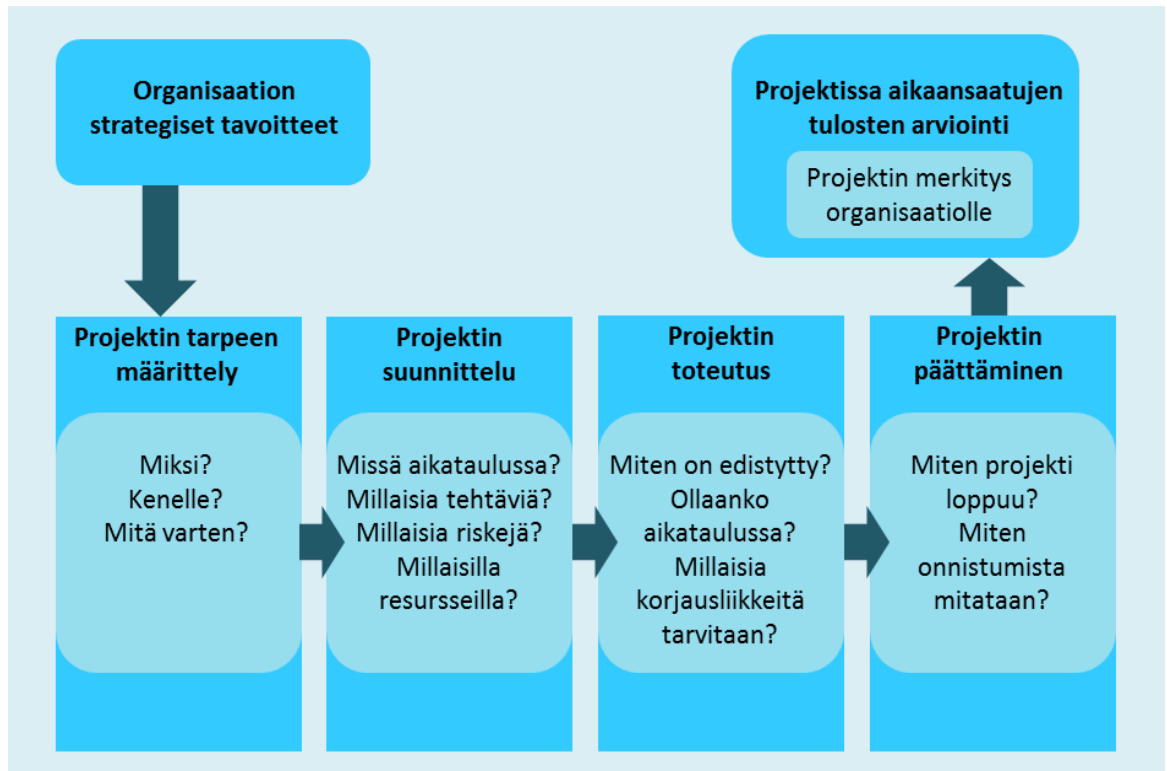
Organisaation strategiset tavoitteet

Projektissa aikaansaatujen tulosten arviointi

Projektin merkitys organisaatiolle

Projektin tarpeen määrittely

Miksi?
Kenelle?
Mitä varten?

Projektin suunnittelu

Missä aikataulussa?
Millaisia tehtäviä?
Millaisia riskejä?
Millaisilla resursseilla?

Projektin toteutus

Miten on edistytty?
Ollaanko aikataulussa?
Millaisia korjausliikkeitä tarvitaan?

Projektin päättäminen

Miten projekti loppuu?
Miten onnistumista mitataan?